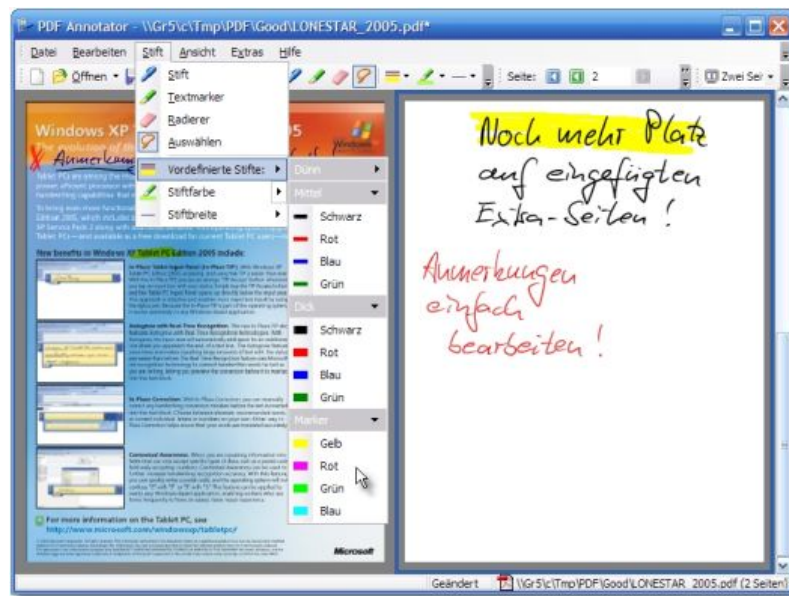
PDF Annotator - \\Gr5\c\Tmp\PDF\Good\LONESTAR_2005.pdf*

Datei Bearbeiten Stift Ansicht Extras Hilfe

Öffnen

Seite: 2

Zwei Sei

Stift
Textmarker
Radierer
Auswählen
Vordefinierte Stifte:
Stiftfarbe
Stiftbreite

Dünn
Mittel
Schwarz
Rot
Blau
Grün
Dick
Schwarz
Rot
Blau
Grün
Marker
Gelb
Rot
Grün
Blau

Windows XP
Anmerkung

New benefits in Windows XP Tablet PC Edition 2005 include:

For more information on the Tablet PC, see
http://www.microsoft.com/windowsxp/tabletpc/

Microsoft

Noch mehr Platz
auf eingefügten
Extra-Seiten!

Anmerkungen
einfach
bearbeiten!

Geändert \\Gr5\c\Tmp\PDF\Good\LONESTAR_2005.pdf (2 Seiten)